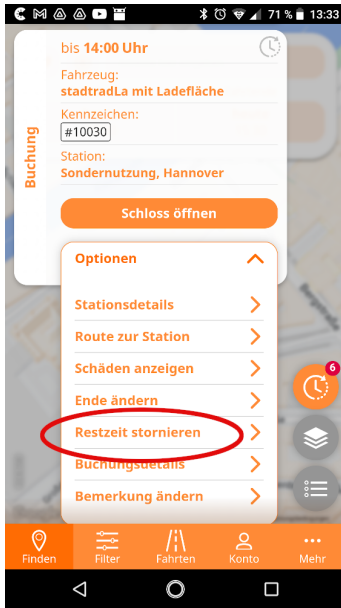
71 % 13:33

Buchung

bis 14:00 Uhr

Fahrzeug:
stadtradLa mit Ladefläche

Kennzeichen:
#10030

Station:
Sondernutzung, Hannover

Schloss öffnen

Optionen

Stationsdetails

Route zur Station

Schäden anzeigen

Ende ändern

Restzeit stornieren

Buchungsdetails

Bemerkung ändern

6

Finden
Filter
Fahrten
Konto
Mehr